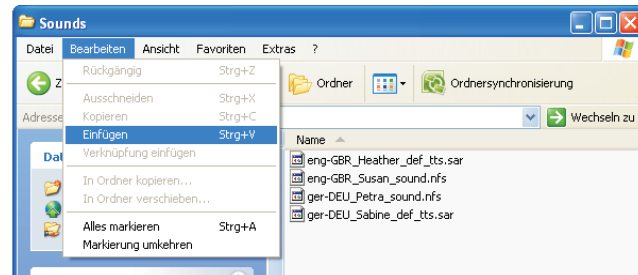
Sounds

Datei Bearbeiten Ansicht Favoriten Extras ?

Rückgängig Strg+Z
Ausschneiden Strg+X
Kopieren Strg+C
Einfügen Strg+V
Verknüpfung einfügen
In Ordner kopieren...
In Ordner verschieben...
Alles markieren Strg+A
Markierung umkehren

Ordner

Ordnersynchronisierung

Adresse

Wechseln zu

Name

eng-GBR_Heather_def_tts.sar
eng-GBR_Susan_sound.nfs
ger-DEU_Petra_sound.nfs
ger-DEU_Sabine_def_tts.sar